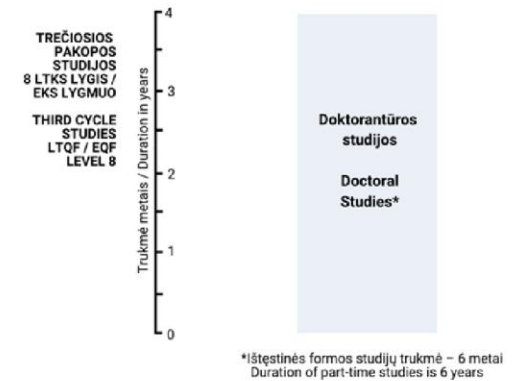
TREČIOSIOS PAKOPOS STUDIJOS 8 LTKS LYGIS / EKS LYGMUO

THIRD CYCLE STUDIES LTQF / EQF LEVEL 8

Trukmė metais / Duration in years

4
3
2
1
0

Doktorantūros studijos

Doctoral Studies*

*Ištęstinės formos studijų trukmė – 6 metai
Duration of part-time studies is 6 years